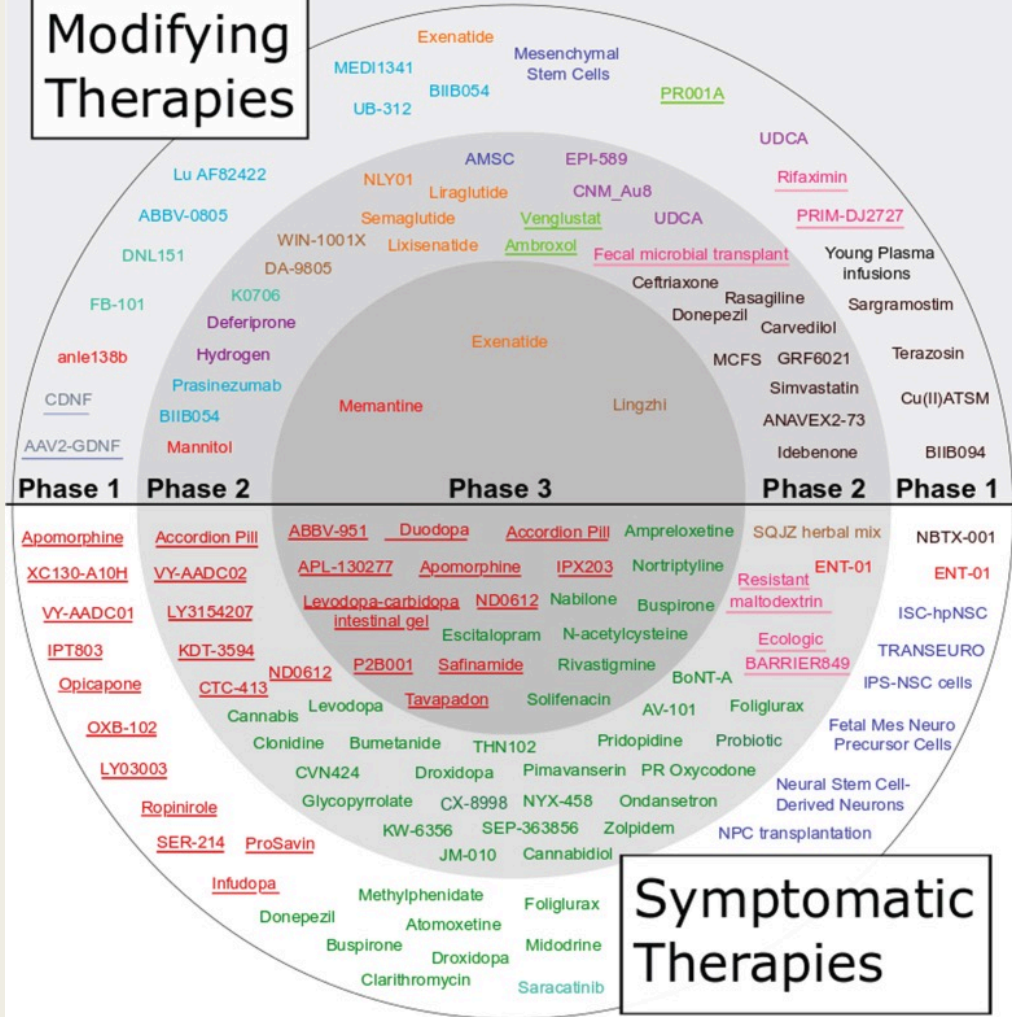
Modifying Therapies

Exenatide
MEDI1341
Mesenchymal Stem Cells
BIIB054
UB-312
PR001A
UDCA
Lu AF82422
AMSC
EPI-589
NLY01
Liraglutide
CNM_Au8
Rifaximin
ABBV-0805
Semaglutide
Venglustat
UDCA
PRIM-DJ2727
WIN-1001X
Lixisenatide
Ambroxol
Fecal microbial transplant
Young Plasma infusions
DNL151
DA-9805
Ceftriaxone
Rasagiline
Sargramostim
FB-101
K0706
Donepezil
Carvedilol
Deferiprone
Exenatide
anle138b
Hydrogen
MCFS
GRF6021
Terazosin
Prasinezumab
Simvastatin
CDNF
Cu(II)ATSM
BIIB054
Memantine
Lingzhi
ANAVEX2-73
AAV2-GDNF
Mannitol
Idebenone
BIIB094

Phase 1 Phase 2 Phase 3 Phase 2 Phase 1

Apomorphine
Accordion Pill
ABBV-951
Duodopa
Accordion Pill
Ampreloxetine
SQJZ herbal mix
NBTX-001
XC130-A10H
VY-AADC02
APL-130277
Apomorphine
IPX203
Nortriptyline
ENT-01
Resistant maltodextrin
ENT-01
VY-AADC01
LY3154207
Levodopa-carbidopa intestinal gel
ND0612
Nabilone
Buspirone
ISC-hpNSC
IPT803
KDT-3594
Escitalopram
N-acetylcysteine
Ecologic BARRIER849
TRANSEURO
Opicapone
ND0612
P2B001
Safinamide
Rivastigmine
CTC-413
BoNT-A
IPS-NSC cells
Tavapadon
Solifenacin
Levodopa
Cannabis
AV-101
Foliglurax
OXB-102
Fetal Mes Neuro Precursor Cells
Clonidine
Bumetanide
THN102
Pridopidine
Probiotic
LY03003
CVN424
Droxidopa
Pimavanserin
PR Oxycodone
Neural Stem Cell-Derived Neurons
Ropinirole
Glycopyrrolate
CX-8998
NYX-458
Ondansetron
KW-6356
SEP-363856
Zolpidem
NPC transplantation
SER-214
ProSavin
JM-010
Cannabidiol
Infudopa
Methylphenidate
Foliglurax
Donepezil
Atomoxetine
Buspirone
Droxidopa
Midodrine
Clarithromycin
Saracatinib

Symptomatic Therapies